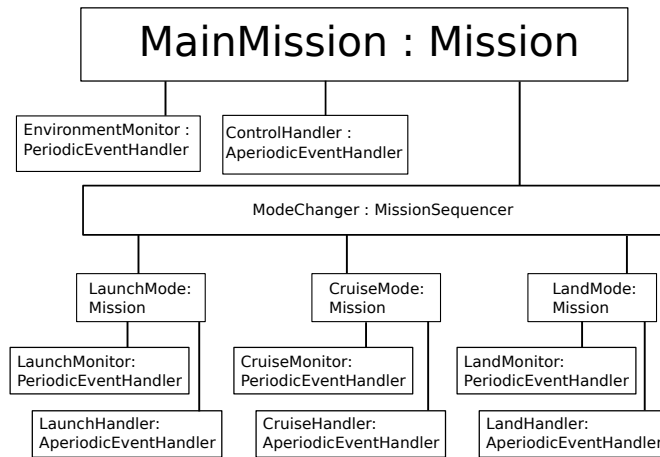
MainMission : Mission

EnvironmentMonitor : PeriodicEventHandler

ControlHandler : AperiodicEventHandler

ModeChanger : MissionSequencer

LaunchMode: Mission

LaunchMonitor: PeriodicEventHandler

LaunchHandler: AperiodicEventHandler

CruiseMode: Mission

CruiseMonitor: PeriodicEventHandler

CruiseHandler: AperiodicEventHandler

LandMode: Mission

LandMonitor: PeriodicEventHandler

LandHandler: AperiodicEventHandler